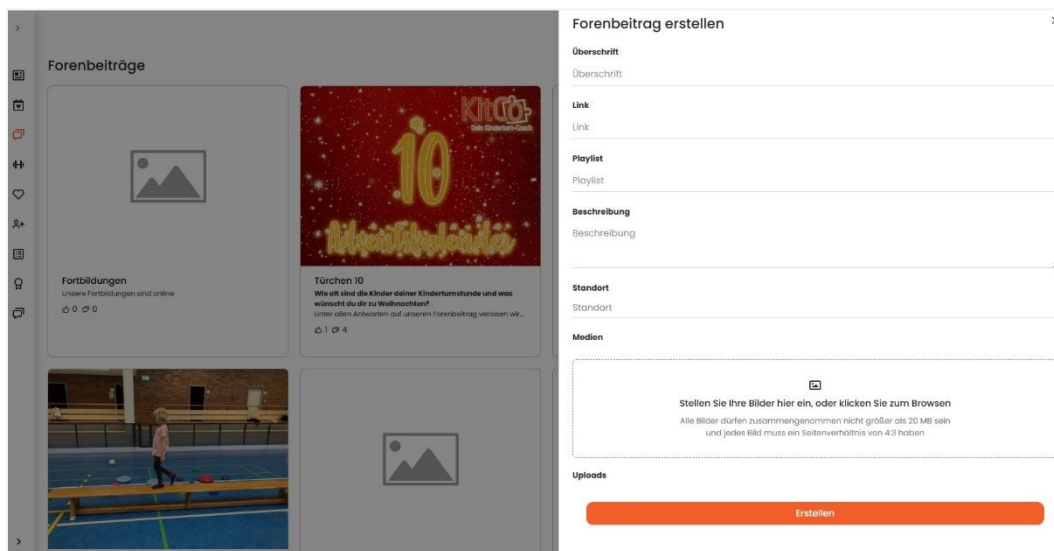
Forenbeiträge

KitCo
Dein Kinderturn-Coach
10
Adventskalender

Fortbildungen
Unsere Fortbildungen sind online
0 0

Türchen 10
Wie alt sind die Kinder deiner Kinderturnstunde und was wünscht du dir zu Weihnachten?
Unter allen Antworten auf unseren Forenbeitrag verlosen wir...
1 4

Forenbeitrag erstellen

Überschrift
Überschrift

Link
Link

Playlist
Playlist

Beschreibung
Beschreibung

Standort
Standort

Medien

Stellen Sie Ihre Bilder hier ein, oder klicken Sie zum Browsen
Alle Bilder dürfen zusammengenommen nicht größer als 20 MB sein und jedes Bild muss ein Seitenverhältnis von 4:3 haben

Uploads

Erstellen